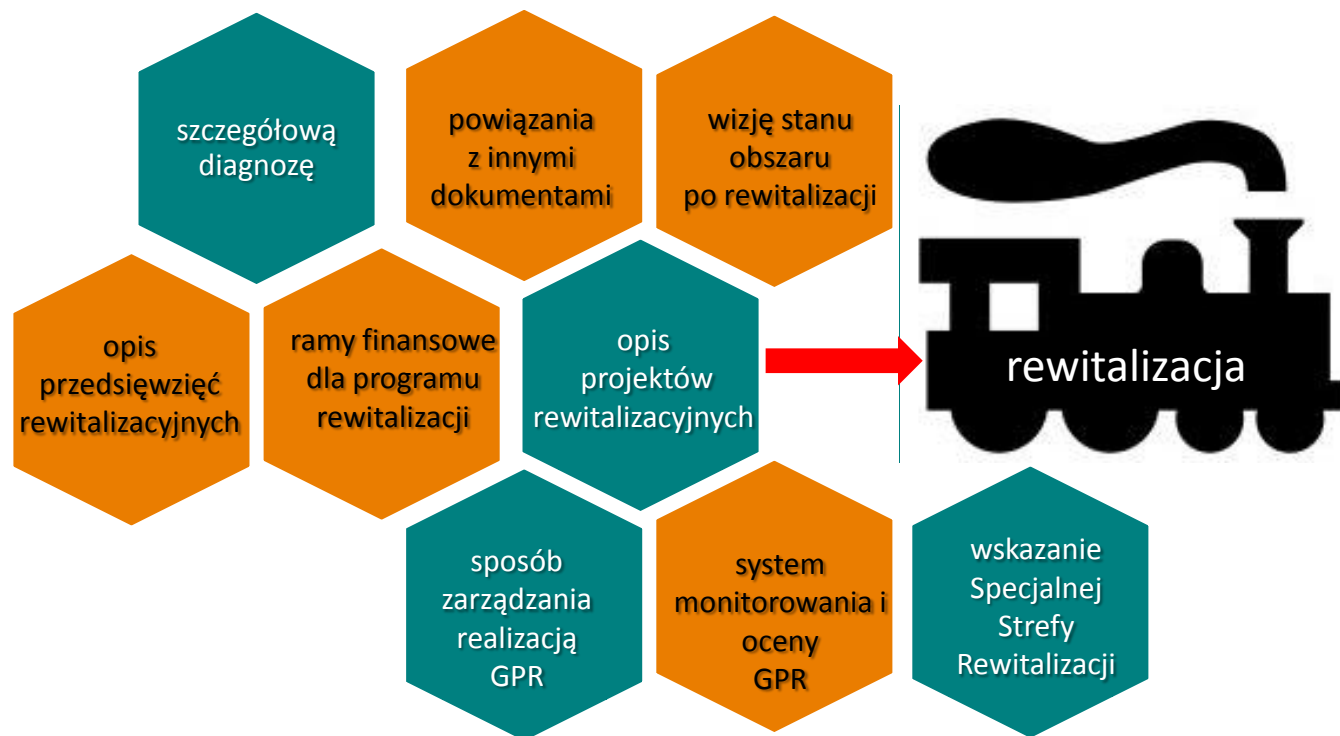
szczegółową diagnozę

powiązania z innymi dokumentami

wizję stanu obszaru po rewitalizacji

opis przedsięwzięć rewitalizacyjnych

ramy finansowe dla programu rewitalizacji

opis projektów rewitalizacyjnych

rewitalizacja

sposób zarządzania realizacją GPR

system monitorowania i oceny GPR

wskazanie Specjalnej Strefy Rewitalizacji